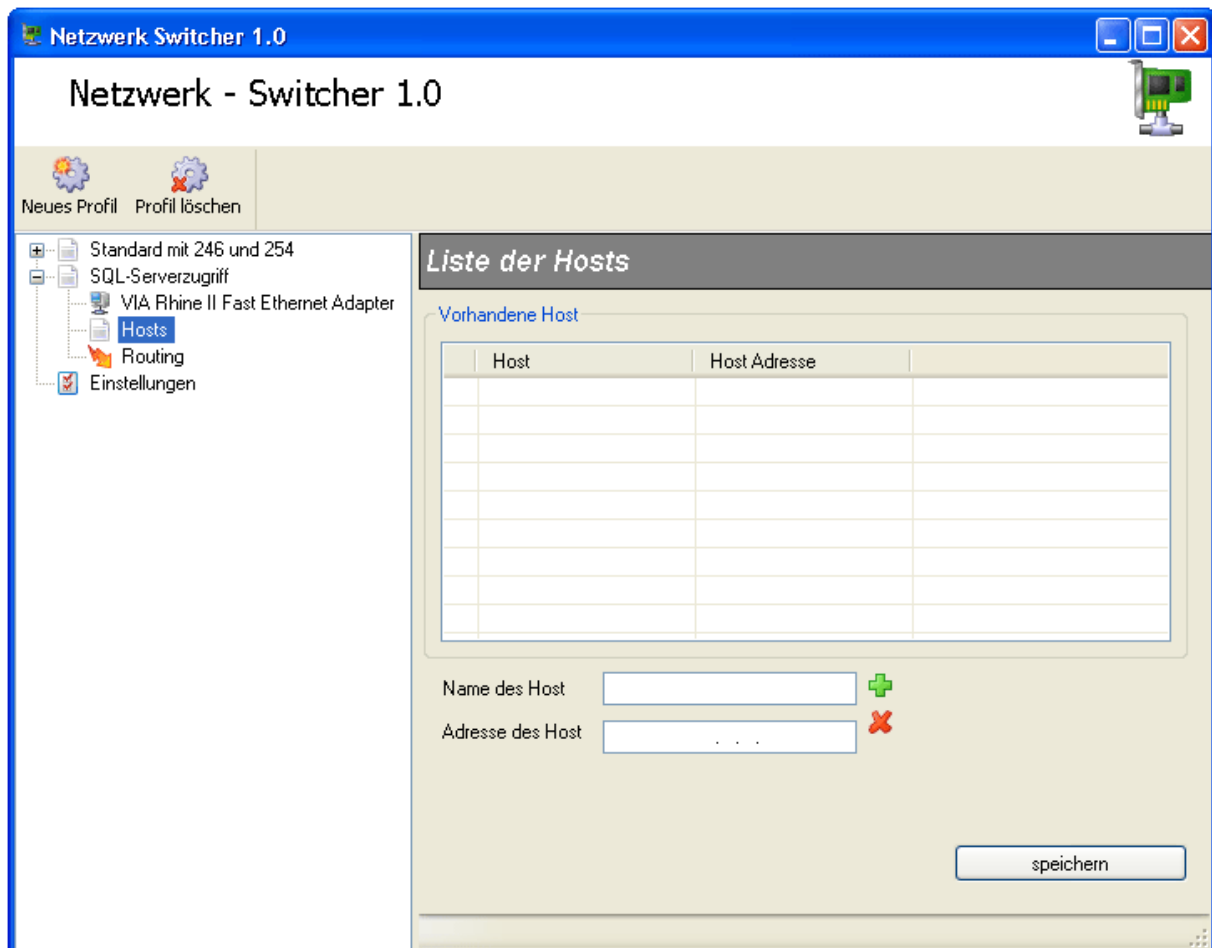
Netzwerk Switcher 1.0

Netzwerk - Switcher 1.0

Neues Profil Profil löschen

Standard mit 246 und 254
SQL-Serverzugriff
VIA Rhine II Fast Ethernet Adapter
Hosts
Routing
Einstellungen

Liste der Hosts

Vorhandene Host

| | Host | Host Adresse | |
|---|---|---|---|
| | | | |

Name des Host
Adresse des Host . . .

speichern